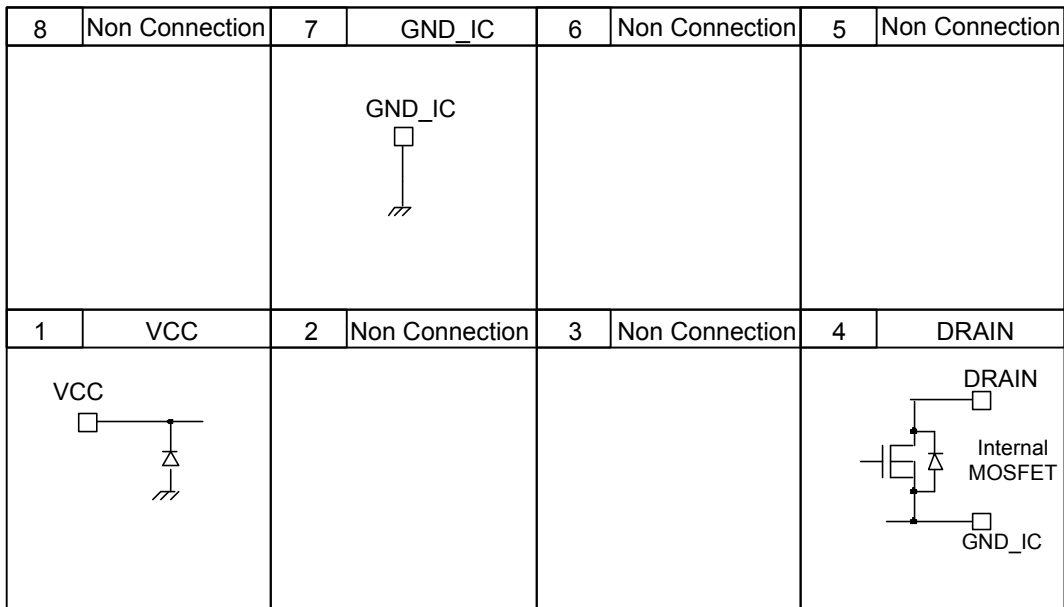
| 8 | Non Connection | 7 | GND_IC | 6 | Non Connection | 5 | Non Connection |
|---|---|---|---|---|---|---|---|
| | | GND_IC | | | | | |
| 1 | VCC | 2 | Non Connection | 3 | Non Connection | 4 | DRAIN |
| VCC | | | | | | DRAIN Internal MOSFET GND_IC | |